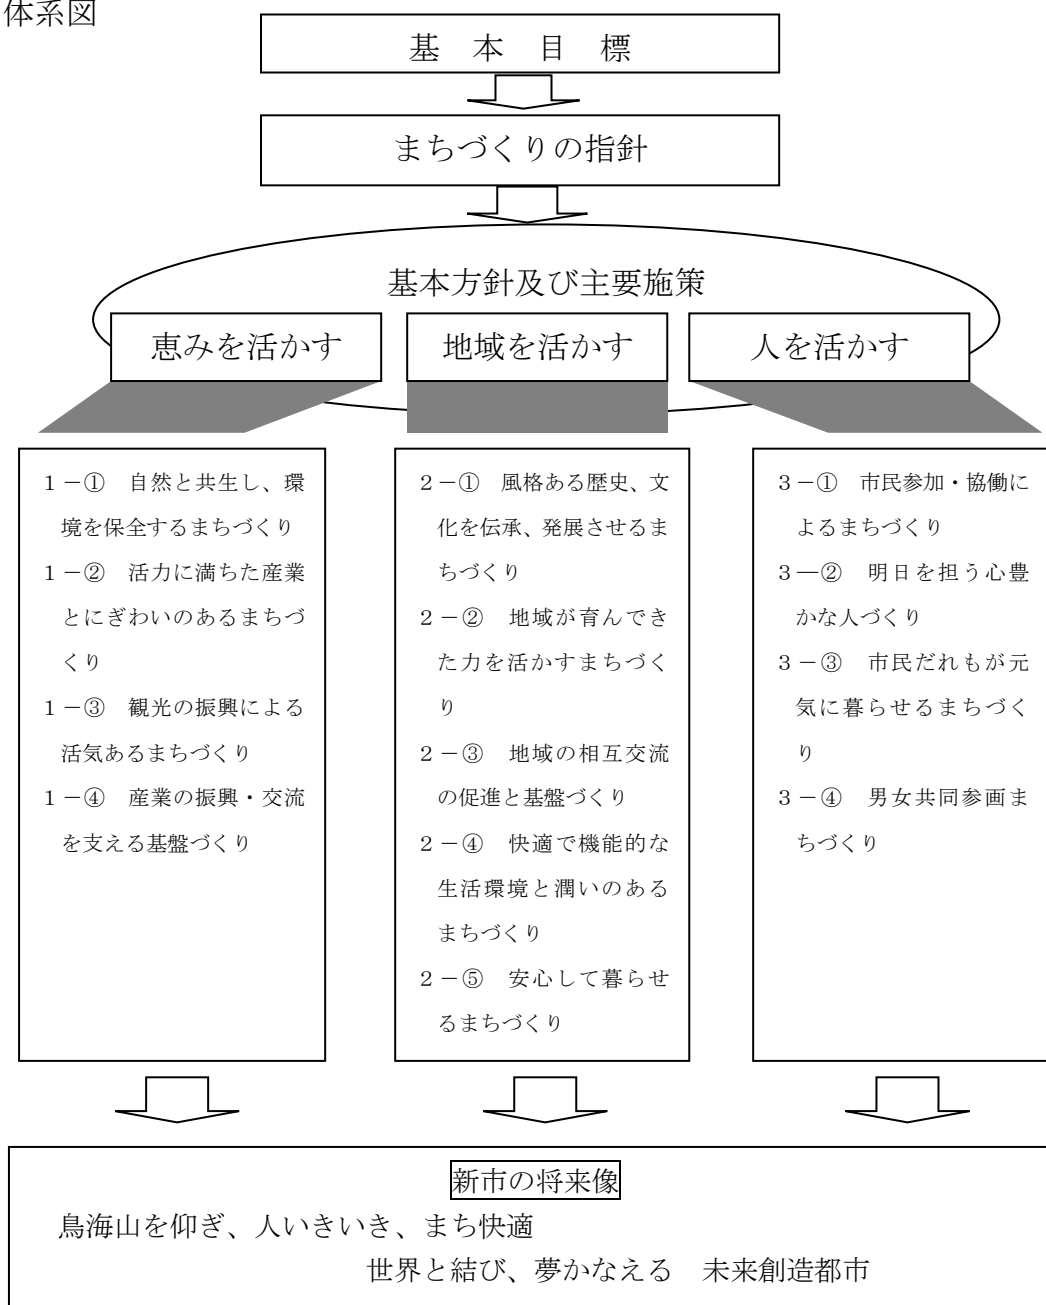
体系図

基 本 目 標

まちづくりの指針

基本方針及び主要施策

恵みを活かす

地域を活かす

人を活かす

1－① 自然と共生し、環境を保全するまちづくり
1－② 活力に満ちた産業とにぎわいのあるまちづくり
1－③ 観光の振興による活気あるまちづくり
1－④ 産業の振興・交流を支える基盤づくり

2－① 風格ある歴史、文化を伝承、発展させるまちづくり
2－② 地域が育んできた力を活かすまちづくり
2－③ 地域の相互交流の促進と基盤づくり
2－④ 快適で機能的な生活環境と潤いのあるまちづくり
2－⑤ 安心して暮らせるまちづくり

3－① 市民参加・協働によるまちづくり
3―② 明日を担う心豊かな人づくり
3－③ 市民だれもが元気に暮らせるまちづくり
3－④ 男女共同参画まちづくり

新市の将来像

鳥海山を仰ぎ、人いきいき、まち快適
世界と結び、夢かなえる 未来創造都市